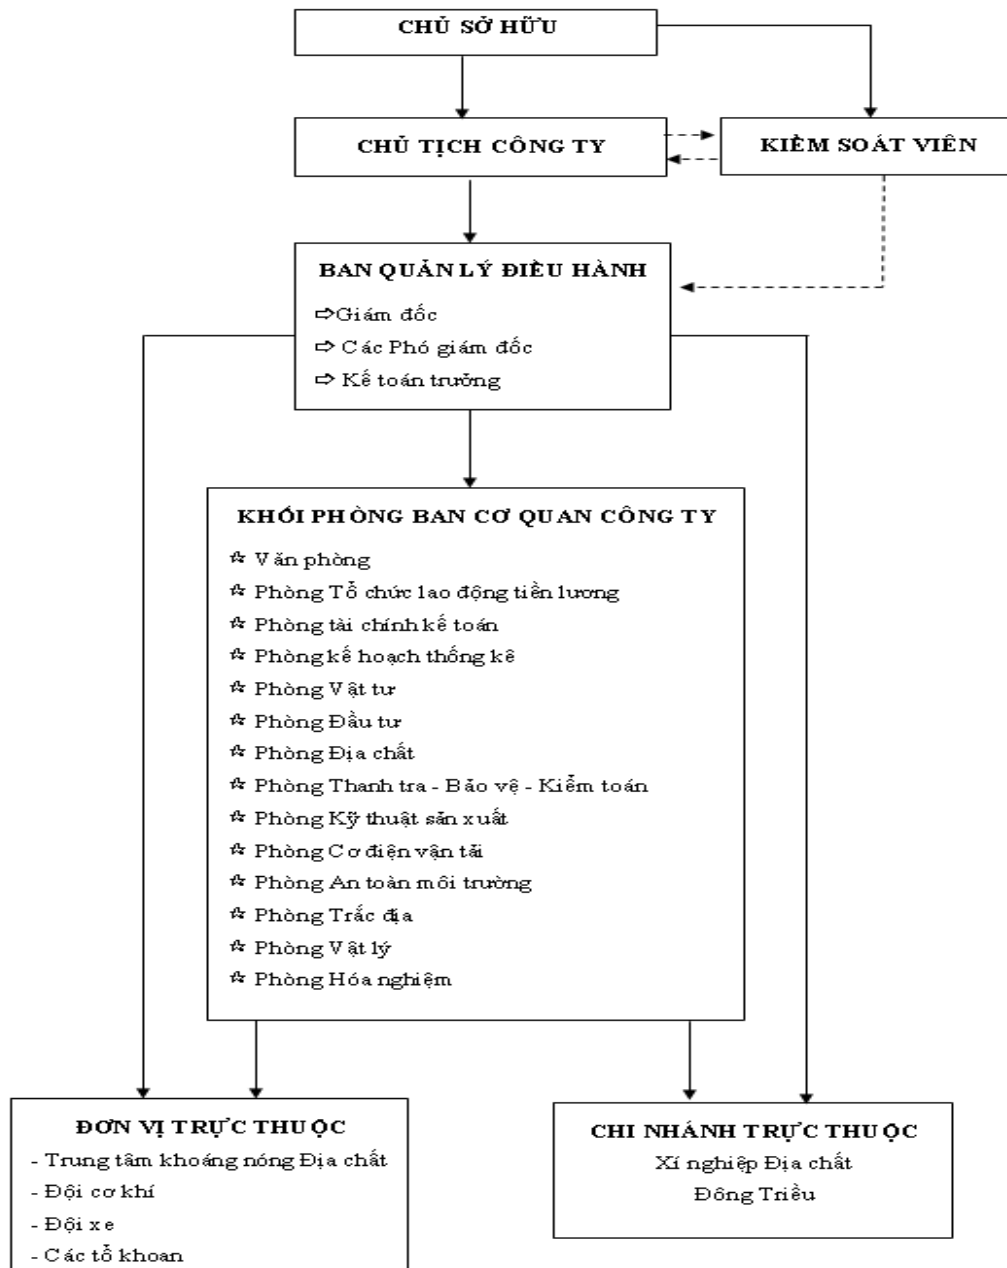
CHỦ SỞ HỮU

CHỦ TỊCH CÔNG TY

KIỂM SOÁT VIÊN

BAN QUẢN LÝ ĐIỀU HÀNH
⇨Giám đốc
⇨ Các Phó giám đốc
⇨ Kế toán trưởng

KHỐI PHÒNG BAN CƠ QUAN CÔNG TY
✩ Văn phòng
✩ Phòng Tổ chức lao động tiền lương
✩ Phòng tài chính kế toán
✩ Phòng kế hoạch thống kê
✩ Phòng Vật tư
✩ Phòng Đầu tư
✩ Phòng Địa chất
✩ Phòng Thanh tra - Bảo vệ - Kiểm toán
✩ Phòng Kỹ thuật sản xuất
✩ Phòng Cơ điện vận tải
✩ Phòng An toàn môi trường
✩ Phòng Trắc địa
✩ Phòng Vật lý
✩ Phòng Hóa nghiệm

ĐƠN VỊ TRỰC THUỘC
- Trung tâm khoáng nóng Địa chất
- Đội cơ khí
- Đội xe
- Các tổ khoan

CHI NHÁNH TRỰC THUỘC
Xí nghiệp Địa chất
Đông Triều